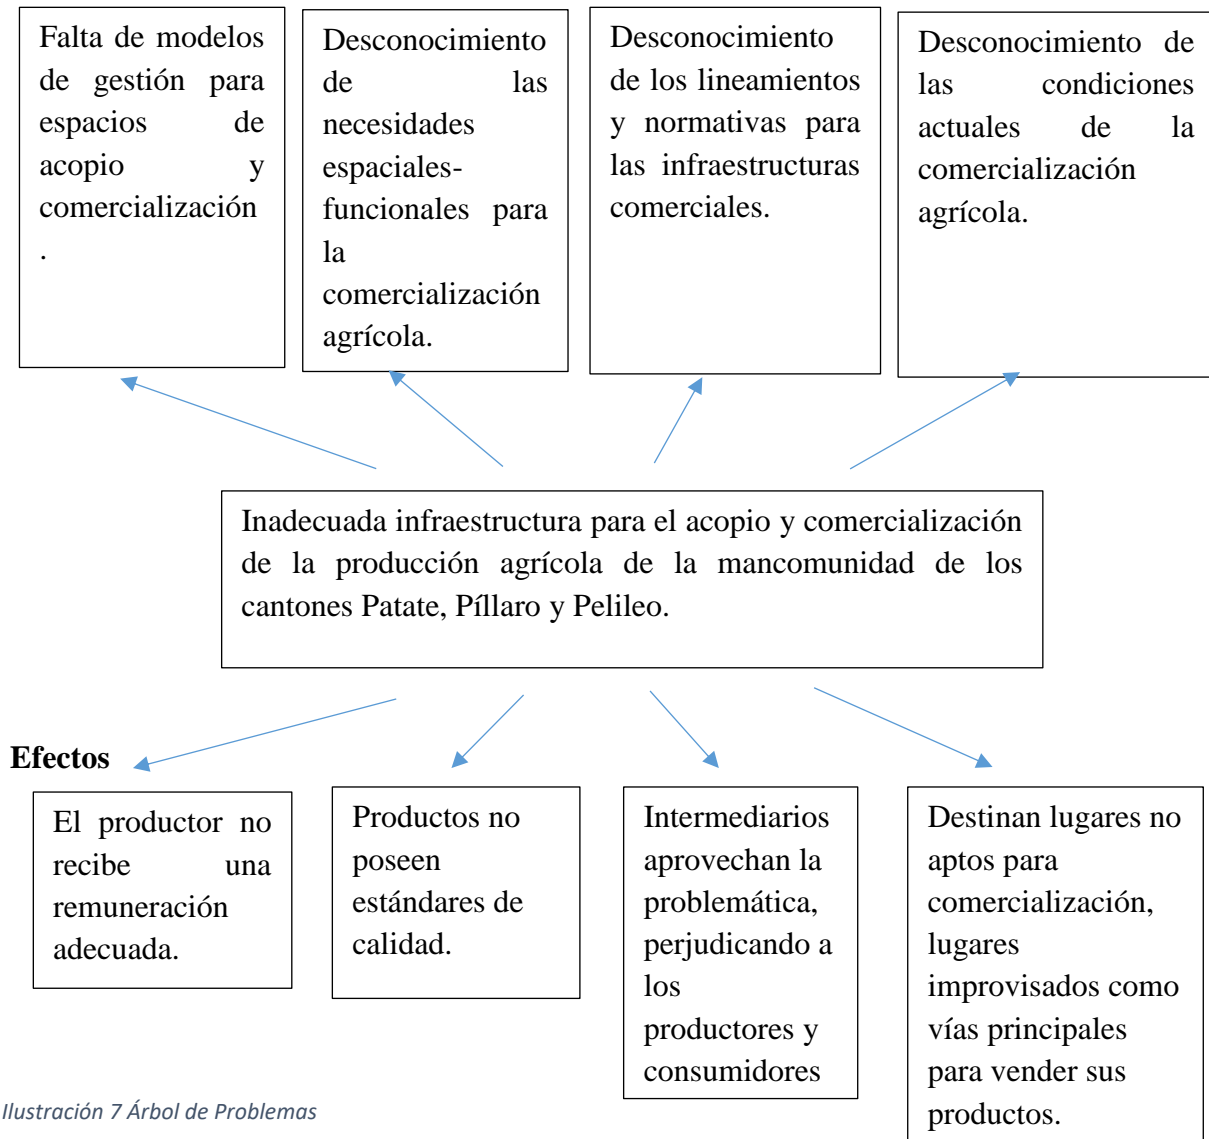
Falta de modelos de gestión para espacios de acopio y comercialización .

Desconocimiento de las necesidades espaciales-funcionales para la comercialización agrícola.

Desconocimiento de los lineamientos y normativas para las infraestructuras comerciales.

Desconocimiento de las condiciones actuales de la comercialización agrícola.

Inadecuada infraestructura para el acopio y comercialización de la producción agrícola de la mancomunidad de los cantones Patate, Píllaro y Pelileo.

Efectos

El productor no recibe una remuneración adecuada.

Productos no poseen estándares de calidad.

Intermediarios aprovechan la problemática, perjudicando a los productores y consumidores

Destinan lugares no aptos para comercialización, lugares improvisados como vías principales para vender sus productos.

Ilustración 7 Árbol de Problemas